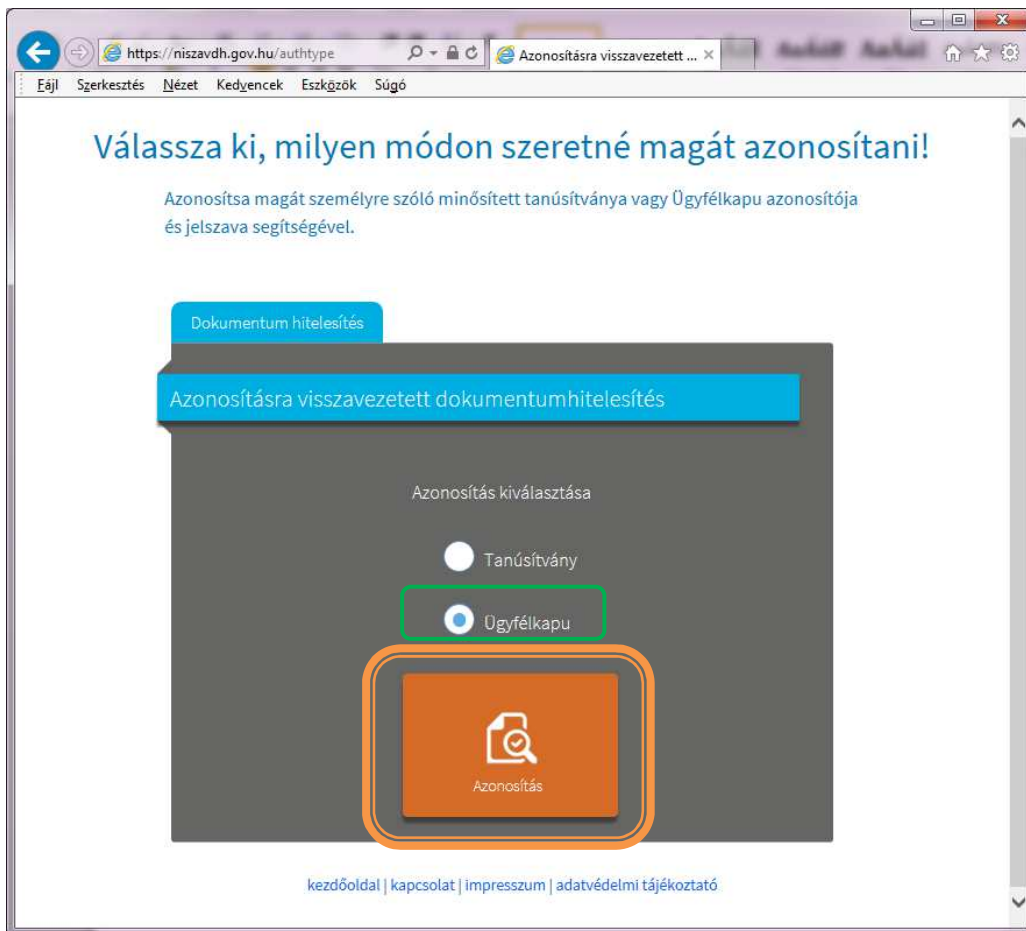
https://niszavdh.gov.hu/authtype
Azonosításra visszavezetett ... ×

Fájl Szerkesztés Nézet Kedvencek Eszközök Súgó

Válassza ki, milyen módon szeretné magát azonosítani!

Azonosítsa magát személyre szóló minősített tanúsítványa vagy Ügyfélkapu azonosítója és jelszava segítségével.

Dokumentum hitelesítés

Azonosításra visszavezetett dokumentumhitelesítés

Azonosítás kiválasztása

Tanúsítvány

Ügyfélkapu

Azonosítás

kezdőoldal | kapcsolat | impresszum | adatvédelmi tájékoztató